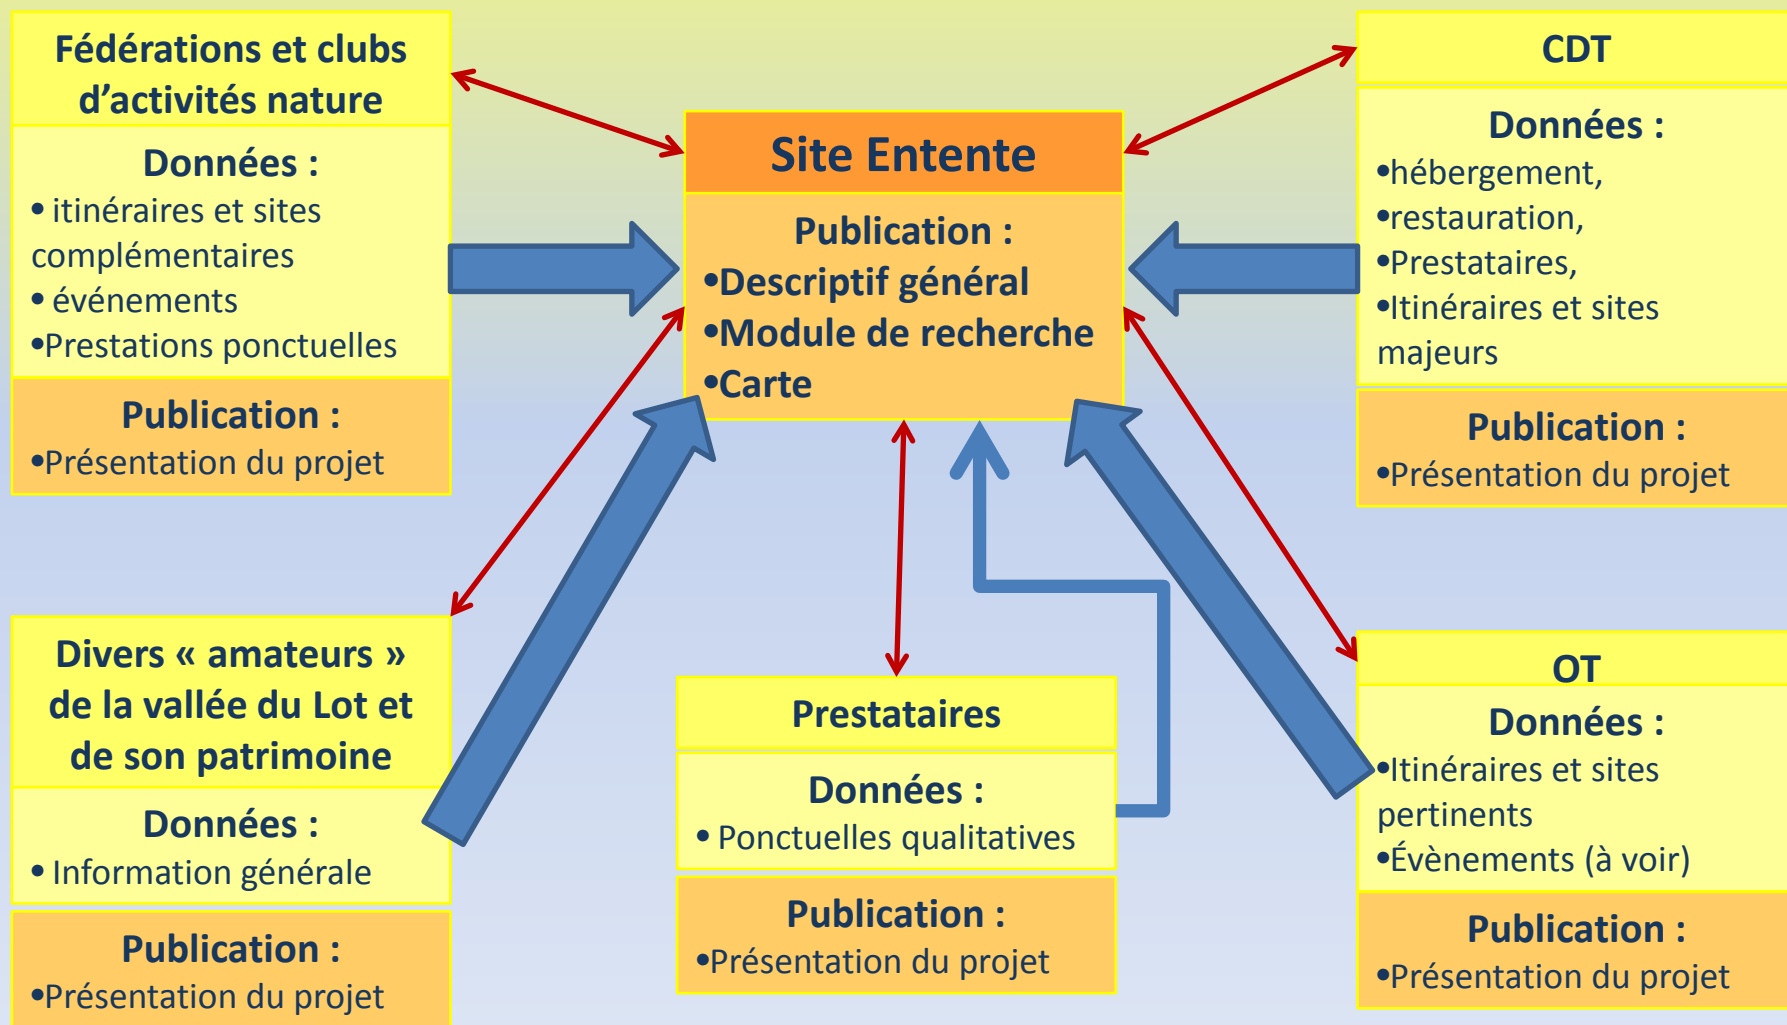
Fédérations et clubs d’activités nature

Données :
• itinéraires et sites complémentaires
• événements
•Prestations ponctuelles

Publication :
•Présentation du projet

Site Entente

Publication :
•Descriptif général
•Module de recherche
•Carte

CDT

Données :
•hébergement,
•restauration,
•Prestataires,
•Itinéraires et sites majeurs

Publication :
•Présentation du projet

Divers « amateurs » de la vallée du Lot et de son patrimoine

Données :
• Information générale

Publication :
•Présentation du projet

Prestataires

Données :
• Ponctuelles qualitatives

Publication :
•Présentation du projet

OT

Données :
•Itinéraires et sites pertinents
•Évènements (à voir)

Publication :
•Présentation du projet